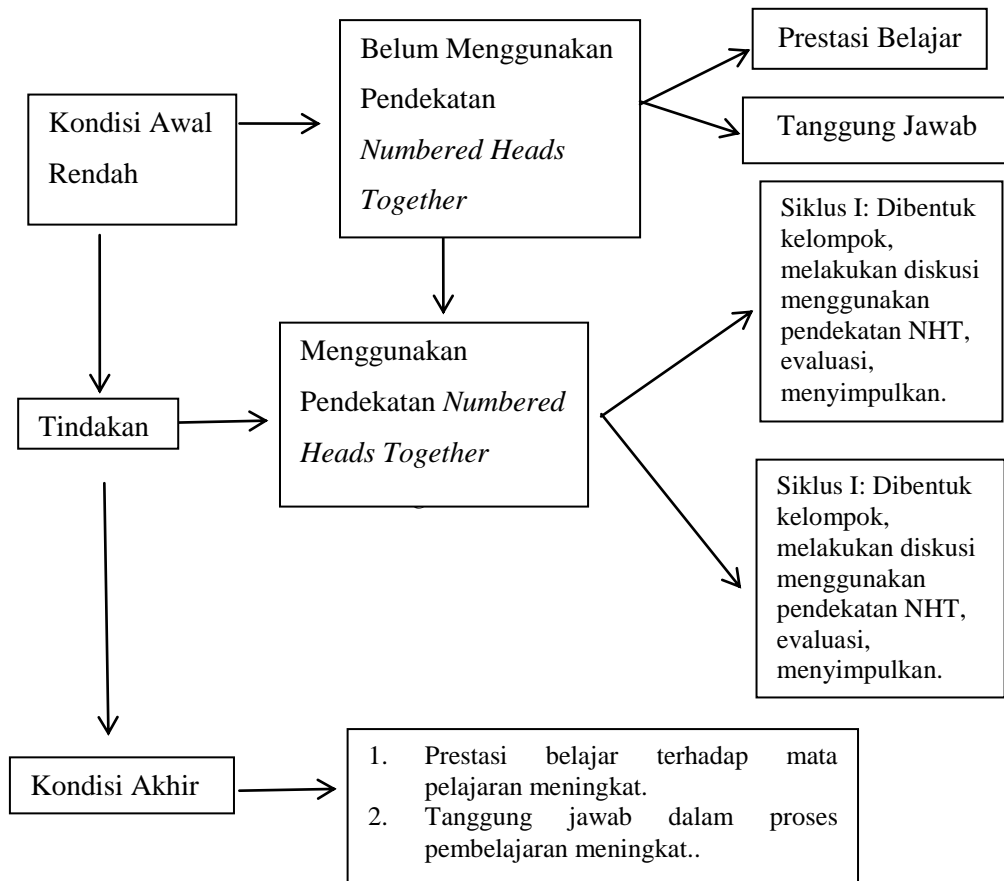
Kondisi Awal Rendah

Belum Menggunakan Pendekatan *Numbered Heads Together*

Prestasi Belajar

Tanggung Jawab

Siklus I: Dibentuk kelompok, melakukan diskusi menggunakan pendekatan NHT, evaluasi, menyimpulkan.

Tindakan

Menggunakan Pendekatan *Numbered Heads Together*

Siklus I: Dibentuk kelompok, melakukan diskusi menggunakan pendekatan NHT, evaluasi, menyimpulkan.

Kondisi Akhir

1. Prestasi belajar terhadap mata pelajaran meningkat.
2. Tanggung jawab dalam proses pembelajaran meningkat..